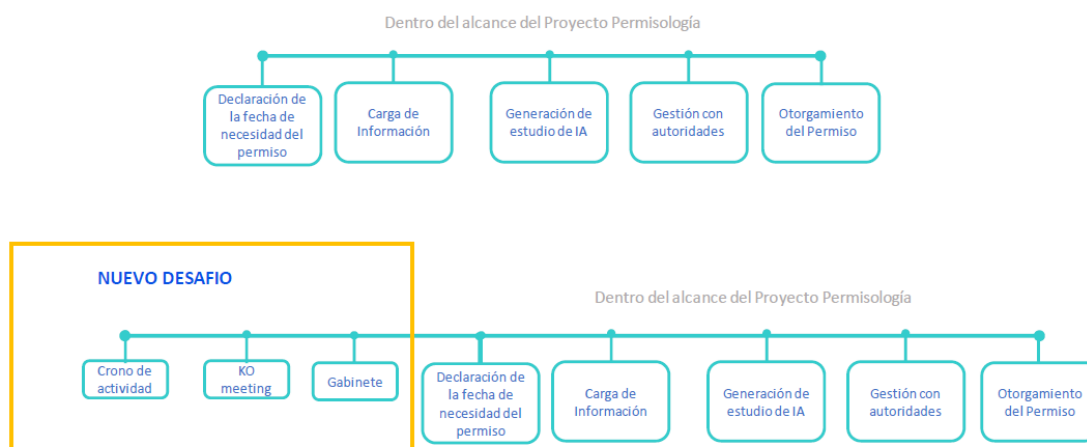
Dentro del alcance del Proyecto Permisología

Declaración de la fecha de necesidad del permiso

Carga de Información

Generación de estudio de IA

Gestión con autoridades

Otorgamiento del Permiso

NUEVO DESAFIO

Dentro del alcance del Proyecto Permisología

Crono de actividad

KO meeting

Gabinete

Declaración de la fecha de necesidad del permiso

Carga de Información

Generación de estudio de IA

Gestión con autoridades

Otorgamiento del Permiso